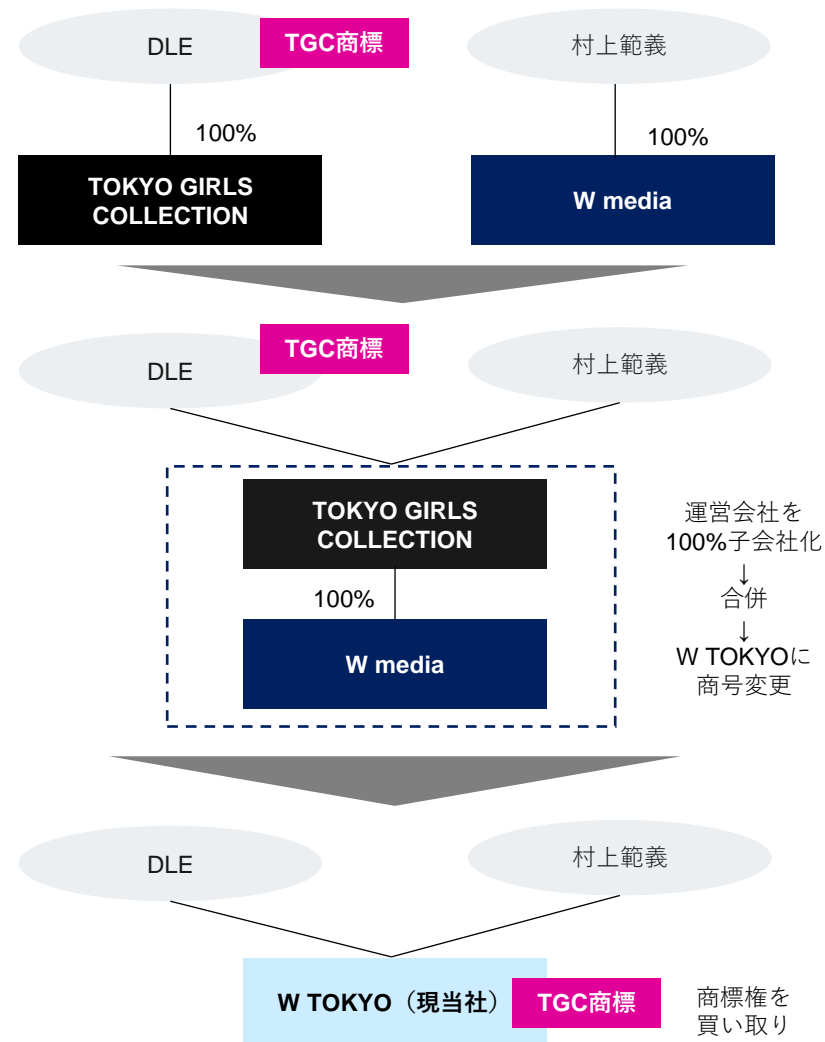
DLE TGC商標

村上範義

100%

100%

TOKYO GIRLS COLLECTION

W media

DLE TGC商標

村上範義

TOKYO GIRLS COLLECTION

100%

W media

運営会社を 100%子会社化
↓
合併
↓
W TOKYOに 商号変更

DLE

村上範義

W TOKYO（現当社） TGC商標

商標権を 買い取り